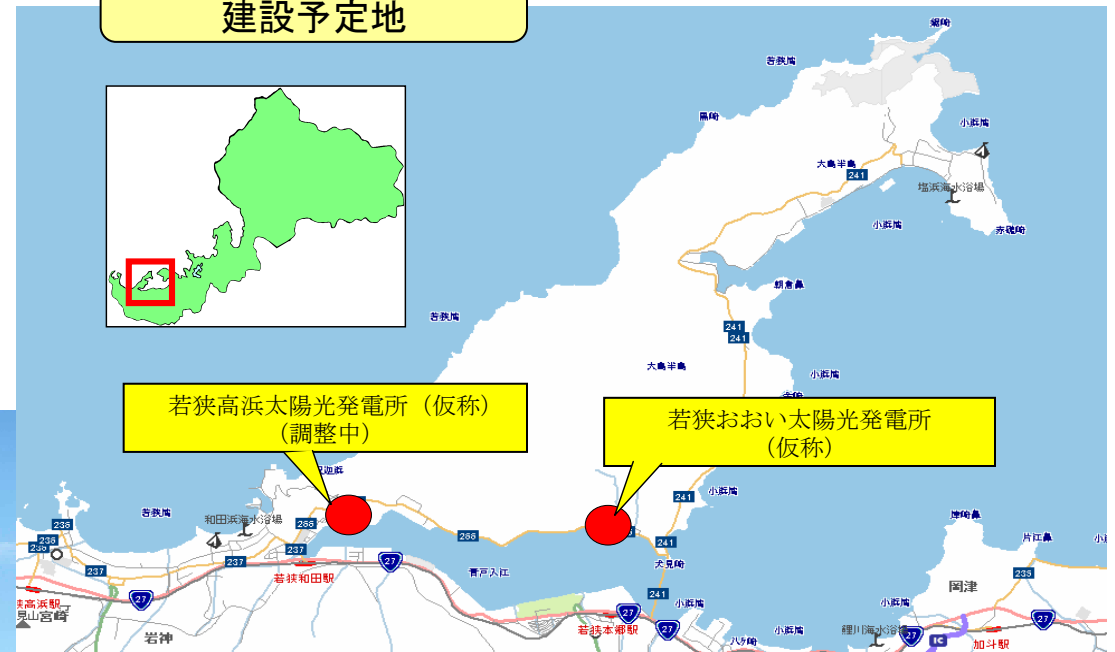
建設予定地

若狭高浜太陽光発電所（仮称）
（調整中）

若狭おおい太陽光発電所
（仮称）

大島半島
塩浜海水浴場
和田浜海水浴場
若狭和田駅
若狭本郷駅
青戸入江
犬見崎
岩神
岡津
加斗駅
鯉川海水浴場
高浜駅
241
266
237
27
235
IC